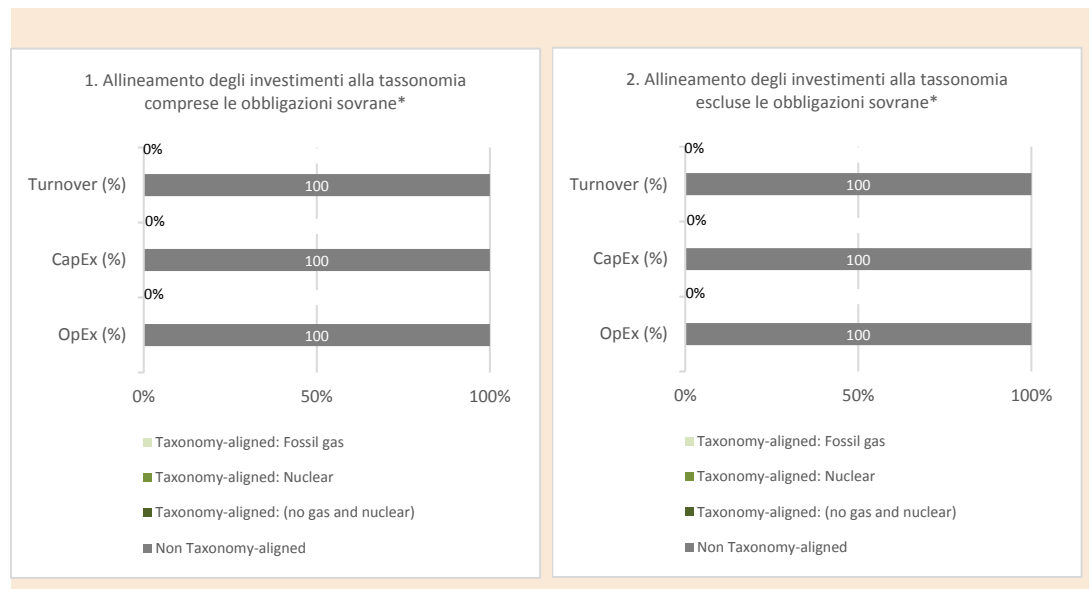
1. Allineamento degli investimenti alla tassonomia comprese le obbligazioni sovrane*

0%

Turnover (%)

100

0%

CapEx (%)

100

0%

OpEx (%)

100

0%

50%

100%

Taxonomy-aligned: Fossil gas

Taxonomy-aligned: Nuclear

Taxonomy-aligned: (no gas and nuclear)

Non Taxonomy-aligned

2. Allineamento degli investimenti alla tassonomia escluse le obbligazioni sovrane*

0%

Turnover (%)

100

0%

CapEx (%)

100

0%

OpEx (%)

100

0%

50%

100%

Taxonomy-aligned: Fossil gas

Taxonomy-aligned: Nuclear

Taxonomy-aligned: (no gas and nuclear)

Non Taxonomy-aligned